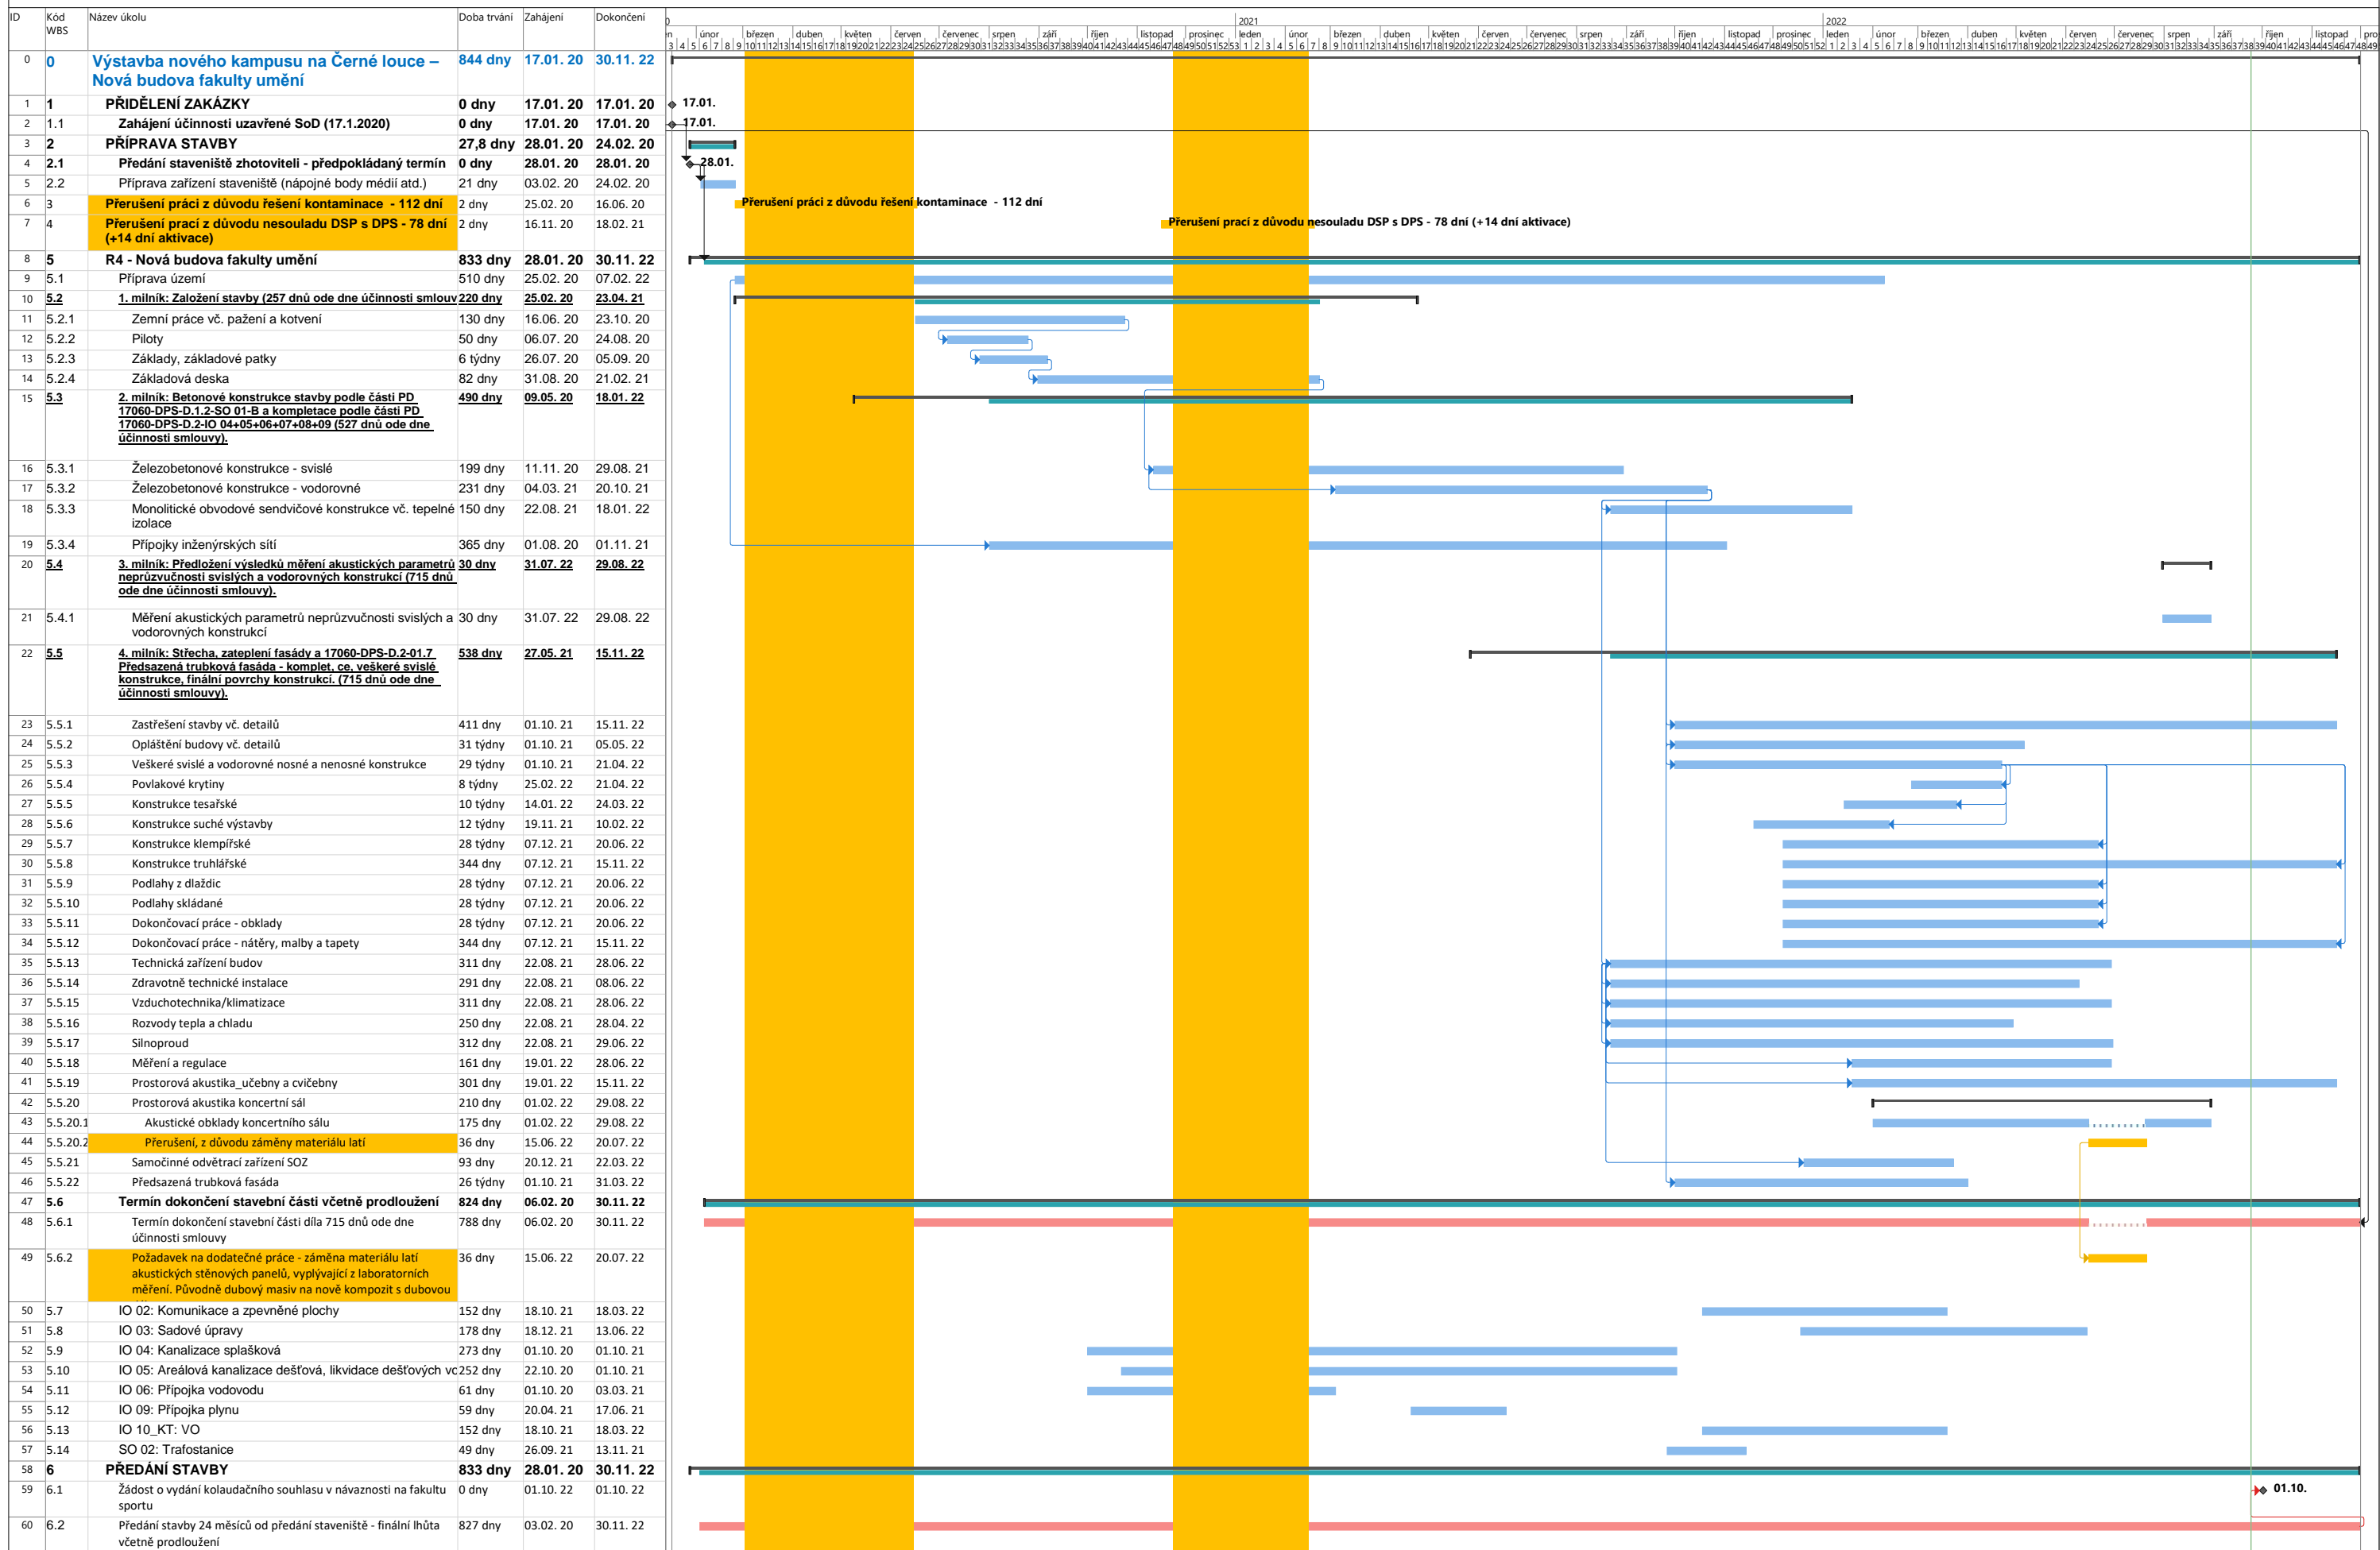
| ID | Kód WBS | Název úkolu | Doba trvání | Zahájení | Dokončení |
|---|---|---|---|---|---|
| 0 | 0 | Výstavba nového kampusu na Černé louce – Nová budova fakulty umění | 844 dny | 17.01. 20 | 30.11. 22 |
| 1 | 1 | PŘIDĚLENÍ ZAKÁZKY | 0 dny | 17.01. 20 | 17.01. 20 |
| 2 | 1.1 | Zahájení účinnosti uzavřené SoD (17.1.2020) | 0 dny | 17.01. 20 | 17.01. 20 |
| 3 | 2 | PŘÍPRAVA STAVBY | 27,8 dny | 28.01. 20 | 24.02. 20 |
| 4 | 2.1 | Předání staveniště zhotoviteli - předpokládaný termín | 0 dny | 28.01. 20 | 28.01. 20 |
| 5 | 2.2 | Příprava zařízení staveniště (nápojné body médií atd.) | 21 dny | 03.02. 20 | 24.02. 20 |
| 6 | 3 | Přerušení prácí z důvodu řešení kontaminace - 112 dní | 2 dny | 25.02. 20 | 16.06. 20 |
| 7 | 4 | Přerušení prací z důvodu nesouladu DSP s DPS - 78 dní (+14 dní aktivace) | 2 dny | 16.11. 20 | 18.02. 21 |
| 8 | 5 | R4 - Nová budova fakulty umění | 833 dny | 28.01. 20 | 30.11. 22 |
| 9 | 5.1 | Příprava území | 510 dny | 25.02. 20 | 07.02. 22 |
| 10 | 5.2 | 1. milník: Založení stavby (257 dnů ode dne účinnosti smlouv | 220 dny | 25.02. 20 | 23.04. 21 |
| 11 | 5.2.1 | Zemní práce vč. pažení a kotvení | 130 dny | 16.06. 20 | 23.10. 20 |
| 12 | 5.2.2 | Piloty | 50 dny | 06.07. 20 | 24.08. 20 |
| 13 | 5.2.3 | Základy, základové patky | 6 týdny | 26.07. 20 | 05.09. 20 |
| 14 | 5.2.4 | Základová deska | 82 dny | 31.08. 20 | 21.02. 21 |
| 15 | 5.3 | 2. milník: Betonové konstrukce stavby podle části PD 17060-DPS-D.1.2-SO 01-B a kompletace podle části PD 17060-DPS-D.2-IO 04+05+06+07+08+09 (527 dnů ode dne účinnosti smlouvy). | 490 dny | 09.05. 20 | 18.01. 22 |
| 16 | 5.3.1 | Železobetonové konstrukce - svislé | 199 dny | 11.11. 20 | 29.08. 21 |
| 17 | 5.3.2 | Železobetonové konstrukce - vodorovné | 231 dny | 04.03. 21 | 20.10. 21 |
| 18 | 5.3.3 | Monolitické obvodové sendvičové konstrukce vč. tepelné izolace | 150 dny | 22.08. 21 | 18.01. 22 |
| 19 | 5.3.4 | Přípojky inženýrských sítí | 365 dny | 01.08. 20 | 01.11. 21 |
| 20 | 5.4 | 3. milník: Předložení výsledků měření akustických parametrů neprůzvučnosti svislých a vodorovných konstrukcí (715 dnů ode dne účinnosti smlouvy). | 30 dny | 31.07. 22 | 29.08. 22 |
| 21 | 5.4.1 | Měření akustických parametrů neprůzvučnosti svislých a vodorovných konstrukcí | 30 dny | 31.07. 22 | 29.08. 22 |
| 22 | 5.5 | 4. milník: Střecha, zateplení fasády a 17060-DPS-D.2-01.7 Předsazená trubková fasáda - komplet, ce, veškeré svislé konstrukce, finální povrchy konstrukcí. (715 dnů ode dne účinnosti smlouvy). | 538 dny | 27.05. 21 | 15.11. 22 |
| 23 | 5.5.1 | Zastřešení stavby vč. detailů | 411 dny | 01.10. 21 | 15.11. 22 |
| 24 | 5.5.2 | Opláštění budovy vč. detailů | 31 týdny | 01.10. 21 | 05.05. 22 |
| 25 | 5.5.3 | Veškeré svislé a vodorovné nosné a nenosné konstrukce | 29 týdny | 01.10. 21 | 21.04. 22 |
| 26 | 5.5.4 | Povlakové krytiny | 8 týdny | 25.02. 22 | 21.04. 22 |
| 27 | 5.5.5 | Konstrukce tesařské | 10 týdny | 14.01. 22 | 24.03. 22 |
| 28 | 5.5.6 | Konstrukce suché výstavby | 12 týdny | 19.11. 21 | 10.02. 22 |
| 29 | 5.5.7 | Konstrukce klempířské | 28 týdny | 07.12. 21 | 20.06. 22 |
| 30 | 5.5.8 | Konstrukce truhlářské | 344 dny | 07.12. 21 | 15.11. 22 |
| 31 | 5.5.9 | Podlahy z dlaždic | 28 týdny | 07.12. 21 | 20.06. 22 |
| 32 | 5.5.10 | Podlahy skládané | 28 týdny | 07.12. 21 | 20.06. 22 |
| 33 | 5.5.11 | Dokončovací práce - obklady | 28 týdny | 07.12. 21 | 20.06. 22 |
| 34 | 5.5.12 | Dokončovací práce - nátěry, malby a tapety | 344 dny | 07.12. 21 | 15.11. 22 |
| 35 | 5.5.13 | Technická zařízení budov | 311 dny | 22.08. 21 | 28.06. 22 |
| 36 | 5.5.14 | Zdravotně technické instalace | 291 dny | 22.08. 21 | 08.06. 22 |
| 37 | 5.5.15 | Vzduchotechnika/klimatizace | 311 dny | 22.08. 21 | 28.06. 22 |
| 38 | 5.5.16 | Rozvody tepla a chladu | 250 dny | 22.08. 21 | 28.04. 22 |
| 39 | 5.5.17 | Silnoproud | 312 dny | 22.08. 21 | 29.06. 22 |
| 40 | 5.5.18 | Měření a regulace | 161 dny | 19.01. 22 | 28.06. 22 |
| 41 | 5.5.19 | Prostorová akustika_učebny a cvičebny | 301 dny | 19.01. 22 | 15.11. 22 |
| 42 | 5.5.20 | Prostorová akustika koncertní sál | 210 dny | 01.02. 22 | 29.08. 22 |
| 43 | 5.5.20.1 | Akustické obklady koncertního sálu | 175 dny | 01.02. 22 | 29.08. 22 |
| 44 | 5.5.20.2 | Přerušení, z důvodu záměny materiálu latí | 36 dny | 15.06. 22 | 20.07. 22 |
| 45 | 5.5.21 | Samočinné odvětrací zařízení SOZ | 93 dny | 20.12. 21 | 22.03. 22 |
| 46 | 5.5.22 | Předsazená trubková fasáda | 26 týdny | 01.10. 21 | 31.03. 22 |
| 47 | 5.6 | Termín dokončení stavební části včetně prodloužení | 824 dny | 06.02. 20 | 30.11. 22 |
| 48 | 5.6.1 | Termín dokončení stavební části díla 715 dnů ode dne účinnosti smlouvy | 788 dny | 06.02. 20 | 30.11. 22 |
| 49 | 5.6.2 | Požadavek na dodatečné práce - záměna materiálu latí akustických stěnových panelů, vyplývající z laboratorních měření. Původně dubový masiv na nově kompozit s dubovou | 36 dny | 15.06. 22 | 20.07. 22 |
| 50 | 5.7 | IO 02: Komunikace a zpevněné plochy | 152 dny | 18.10. 21 | 18.03. 22 |
| 51 | 5.8 | IO 03: Sadové úpravy | 178 dny | 18.12. 21 | 13.06. 22 |
| 52 | 5.9 | IO 04: Kanalizace splašková | 273 dny | 01.10. 20 | 01.10. 21 |
| 53 | 5.10 | IO 05: Areálová kanalizace dešťová, likvidace dešťových vc | 252 dny | 22.10. 20 | 01.10. 21 |
| 54 | 5.11 | IO 06: Přípojka vodovodu | 61 dny | 01.10. 20 | 03.03. 21 |
| 55 | 5.12 | IO 09: Přípojka plynu | 59 dny | 20.04. 21 | 17.06. 21 |
| 56 | 5.13 | IO 10_KT: VO | 152 dny | 18.10. 21 | 18.03. 22 |
| 57 | 5.14 | SO 02: Trafostanice | 49 dny | 26.09. 21 | 13.11. 21 |
| 58 | 6 | PŘEDÁNÍ STAVBY | 833 dny | 28.01. 20 | 30.11. 22 |
| 59 | 6.1 | Žádost o vydání kolaudačního souhlasu v návaznosti na fakultu sportu | 0 dny | 01.10. 22 | 01.10. 22 |
| 60 | 6.2 | Předání stavby 24 měsíců od předání staveniště - finální lhůta včetně prodloužení | 827 dny | 03.02. 20 | 30.11. 22 |

2021 2022
únor březen duben květen červen červenec srpen září říjen listopad prosinec leden únor březen duben květen červen červenec srpen září říjen listopad prosinec leden únor březen duben květen červen červenec srpen září říjen listopad pro

17.01.
17.01.
28.01.
Přerušení prácí z důvodu řešení kontaminace - 112 dní
Přerušení prací z důvodu nesouladu DSP s DPS - 78 dní (+14 dní aktivace)
01.10.